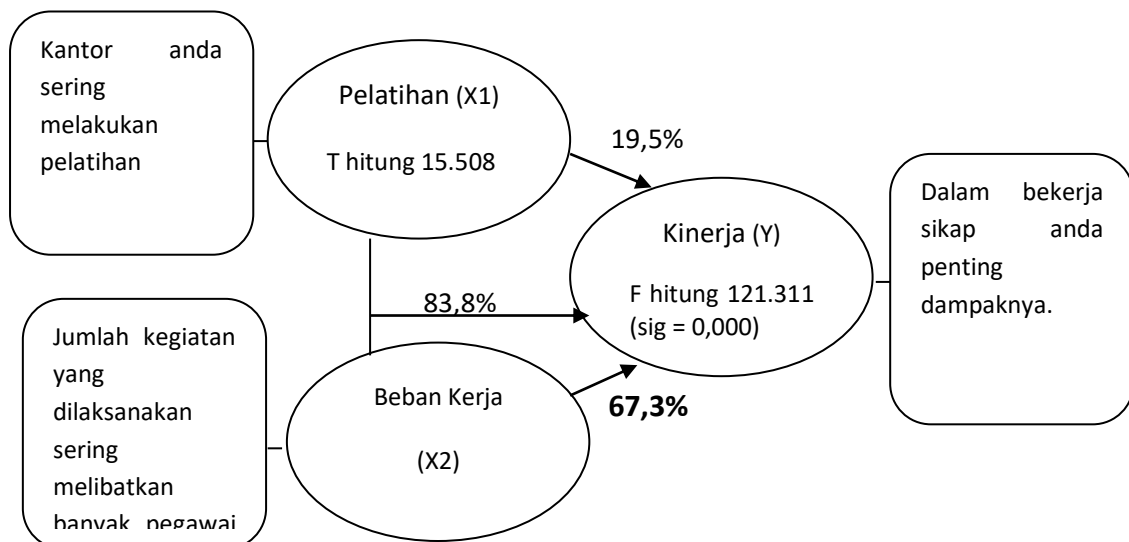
Kantor anda sering melakukan pelatihan

Pelatihan (X1)

T hitung 15.508

19,5%

Dalam bekerja sikap anda penting dampaknya.

Kinerja (Y)

F hitung 121.311 (sig = 0,000)

83,8%

Jumlah kegiatan yang dilaksanakan sering melibatkan banyak pegawai

Beban Kerja

(X2)

67,3%